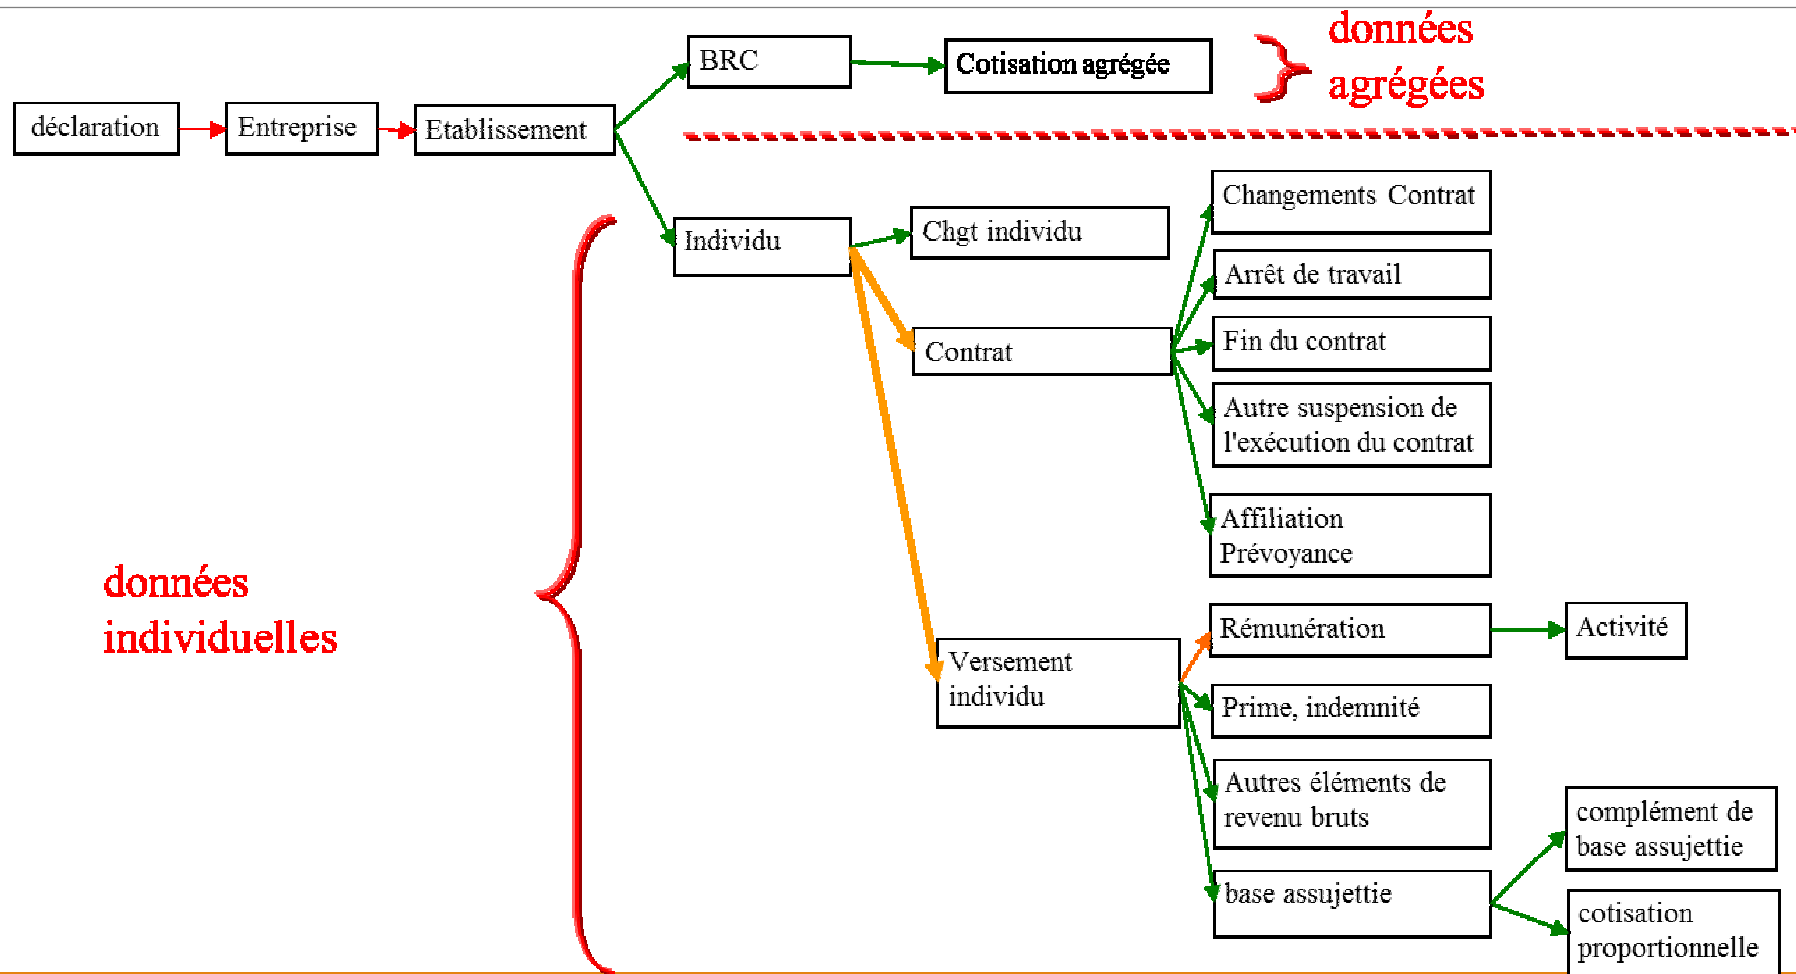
déclaration

Entreprise

Etablissement

BRC

Cotisation agrégée

données agrégées

Individu

Chgt individu

Contrat

Changements Contrat

Arrêt de travail

Fin du contrat

Autre suspension de l'exécution du contrat

Affiliation Prévoyance

données individuelles

Versement individu

Rémunération

Activité

Prime, indemnité

Autres éléments de revenu bruts

base assujettie

complément de base assujettie

cotisation proportionnelle